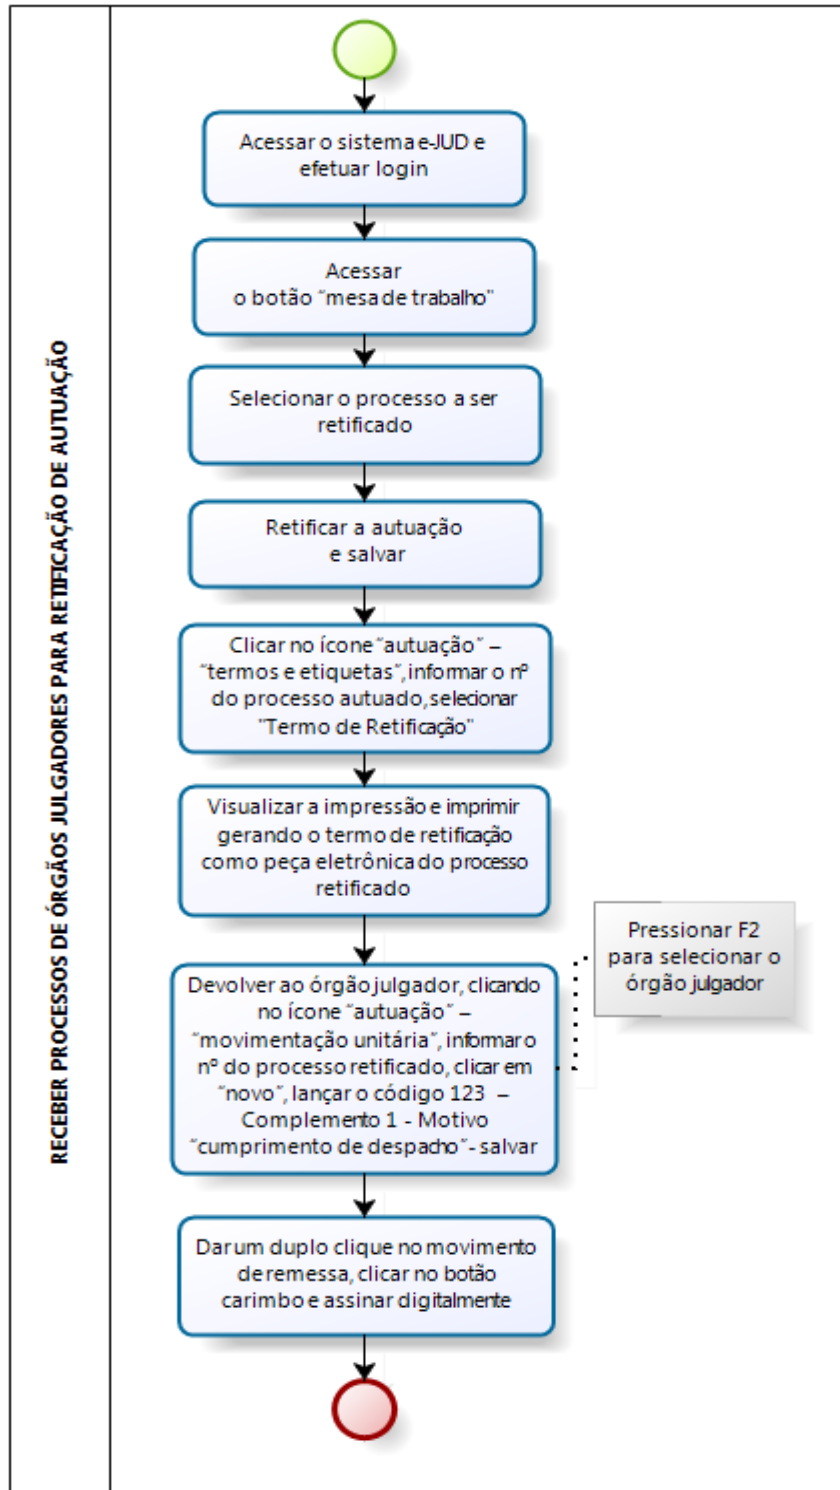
RECEBER PROCESSOS DE ÓRGÃOS JULGADORES PARA RETIFICAÇÃO DE AUTUAÇÃO

Acessar o sistema e-JUD e efetuar login

Acessar o botão "mesa de trabalho"

Selecionar o processo a ser retificado

Retificar a autuação e salvar

Clicar no ícone "autuação" – "termos e etiquetas", informar o nº do processo autuado, selecionar "Termo de Retificação"

Visualizar a impressão e imprimir gerando o termo de retificação como peça eletrônica do processo retificado

Devolver ao órgão julgador, clicando no ícone "autuação" – "movimentação unitária", informar o nº do processo retificado, clicar em "novo", lançar o código 123 – Complemento 1 - Motivo "cumprimento de despacho" - salvar

Pressionar F2 para selecionar o órgão julgador

Dar um duplo clique no movimento de remessa, clicar no botão carimbo e assinar digitalmente